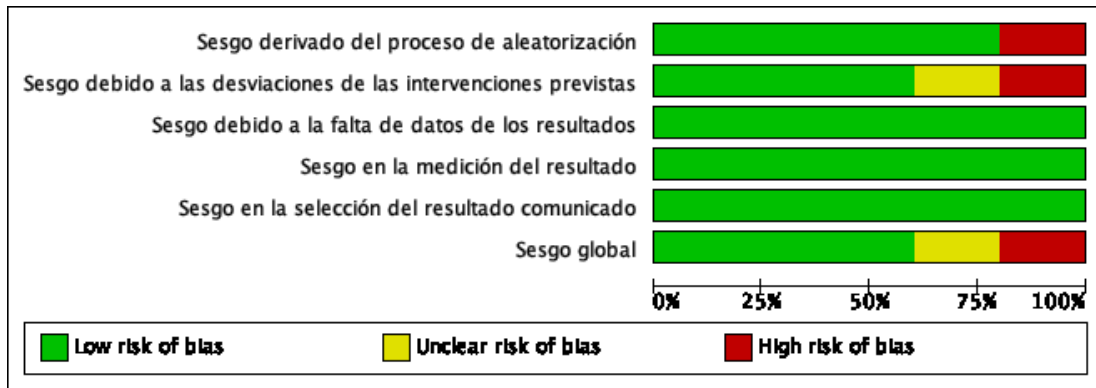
Sesgo derivado del proceso de aleatorización

Sesgo debido a las desviaciones de las intervenciones previstas

Sesgo debido a la falta de datos de los resultados

Sesgo en la medición del resultado

Sesgo en la selección del resultado comunicado

Sesgo global

0% 25% 50% 75% 100%

Low risk of bias

Unclear risk of bias

High risk of bias